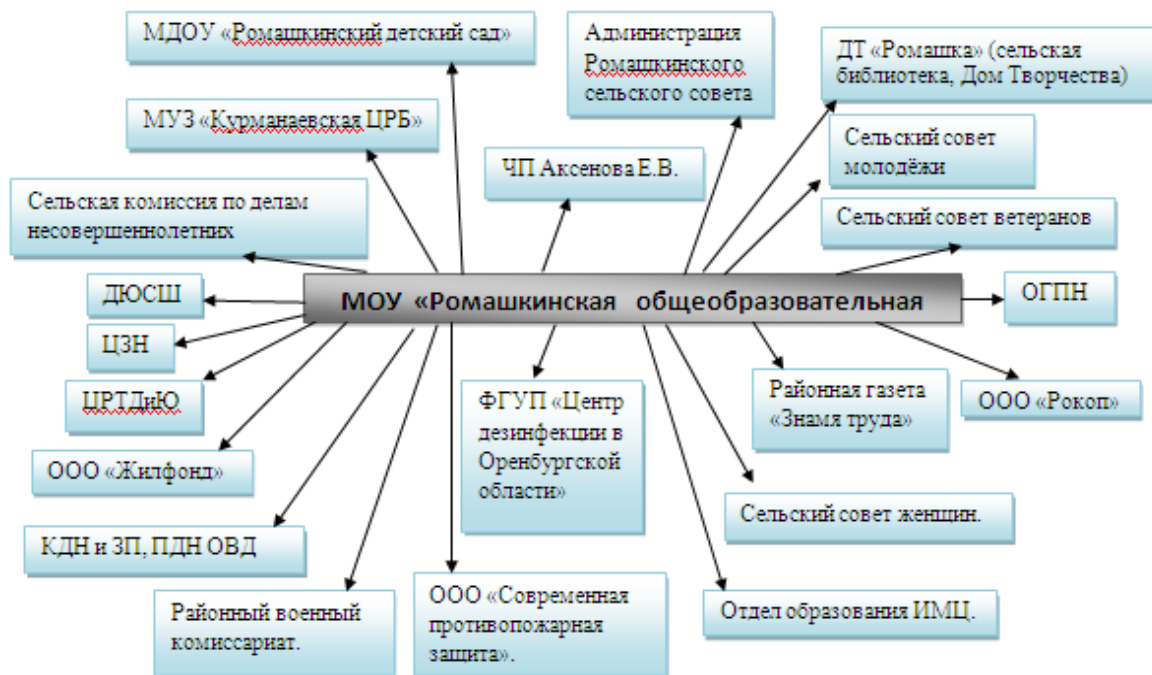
МДОУ «Ромашкинский детский сад»

Администрация Ромашкинского сельского совета

ДТ «Ромашка» (сельская библиотека, Дом Творчества)

МУЗ «Курманаевская ЦРБ»

Сельский совет молодёжи

ЧП Аксенова Е.В.

Сельская комиссия по делам несовершеннолетних

Сельский совет ветеранов

ДЮСШ

МОУ «Ромашкинская общеобразовательная

ОГПН

ЦЗН

ЦРТДиЮ

ФГУП «Центр дезинфекции в Оренбургской области»

Районная газета «Знамя труда»

ООО «Рокоп»

ООО «Жилфонд»

Сельский совет женщин.

КДН и ЗП, ПДН ОВД

Районный военный комиссариат.

ООО «Современная противопожарная защита».

Отдел образования ИМЦ.